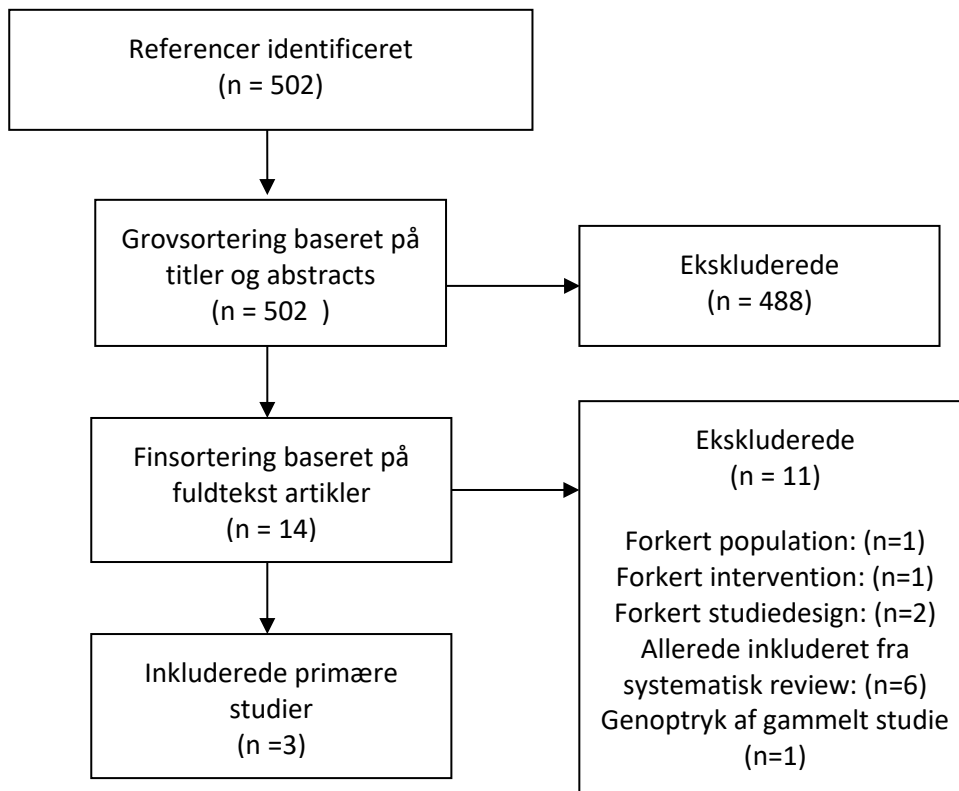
Referencer identificeret
(n = 502)

Grovsortering baseret på titler og abstracts
(n = 502 )

Ekskluderede
(n = 488)

Finsortering baseret på fuldtekst artikler
(n = 14)

Ekskluderede
(n = 11)

Forkert population: (n=1)
Forkert intervention: (n=1)
Forkert studiedesign: (n=2)
Allerede inkluderet fra systematisk review: (n=6)
Genoptryk af gammelt studie
(n=1)

Inkluderede primære studier
(n =3)